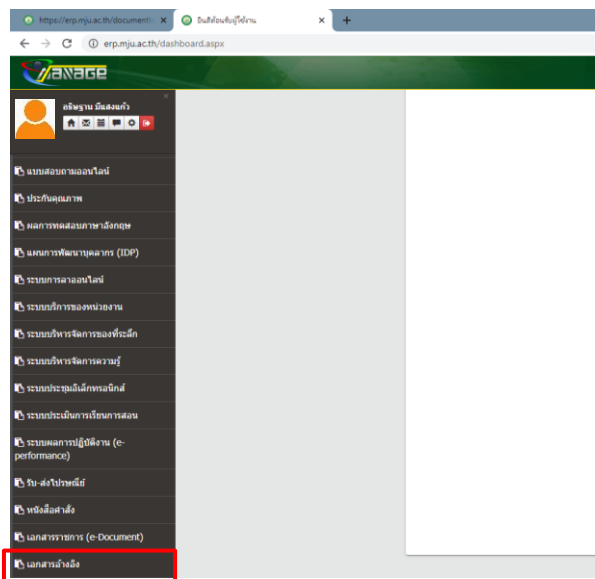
https://erp.mju.ac.th/document ×
ยินดีต้อนรับผู้ใช้งาน ×
+
erp.mju.ac.th/dashboard.aspx
MANAGE
อรัชฐาน มีแสงแก้ว
×
แบบสอบถามออนไลน์
ประกันคุณภาพ
ผลการทดสอบภาษาอังกฤษ
แผนการพัฒนาบุคลากร (IDP)
ระบบการลาออนไลน์
ระบบบริการของหน่วยงาน
ระบบบริหารจัดการของที่ระลึก
ระบบบริหารจัดการความรู้
ระบบประชุมอิเล็กทรอนิกส์
ระบบประเมินการเรียนการสอน
ระบบผลการปฏิบัติงาน (e-performance)
รับ-ส่งไปรษณีย์
หนังสือคำสั่ง
เอกสารราชการ (e-Document)
เอกสารอ้างอิง